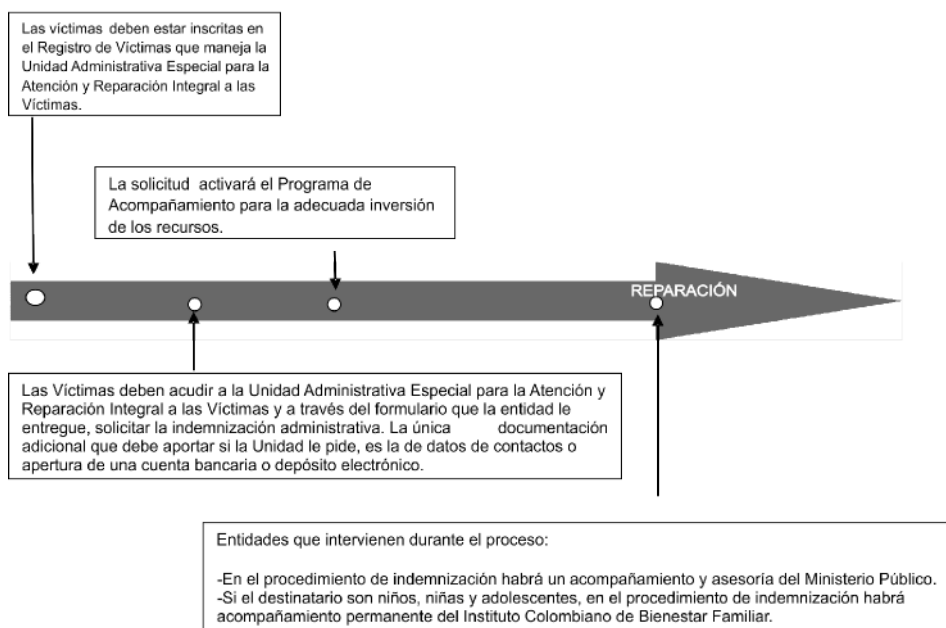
Las víctimas deben estar inscritas en el Registro de Víctimas que maneja la Unidad Administrativa Especial para la Atención y Reparación Integral a las Víctimas.

La solicitud activará el Programa de Acompañamiento para la adecuada inversión de los recursos.

REPARACIÓN

Las Víctimas deben acudir a la Unidad Administrativa Especial para la Atención y Reparación Integral a las Víctimas y a través del formulario que la entidad le entregue, solicitar la indemnización administrativa. La única documentación adicional que debe aportar si la Unidad le pide, es la de datos de contactos o apertura de una cuenta bancaria o depósito electrónico.

Entidades que intervienen durante el proceso:

-En el procedimiento de indemnización habrá un acompañamiento y asesoría del Ministerio Público.
-Si el destinatario son niños, niñas y adolescentes, en el procedimiento de indemnización habrá acompañamiento permanente del Instituto Colombiano de Bienestar Familiar.